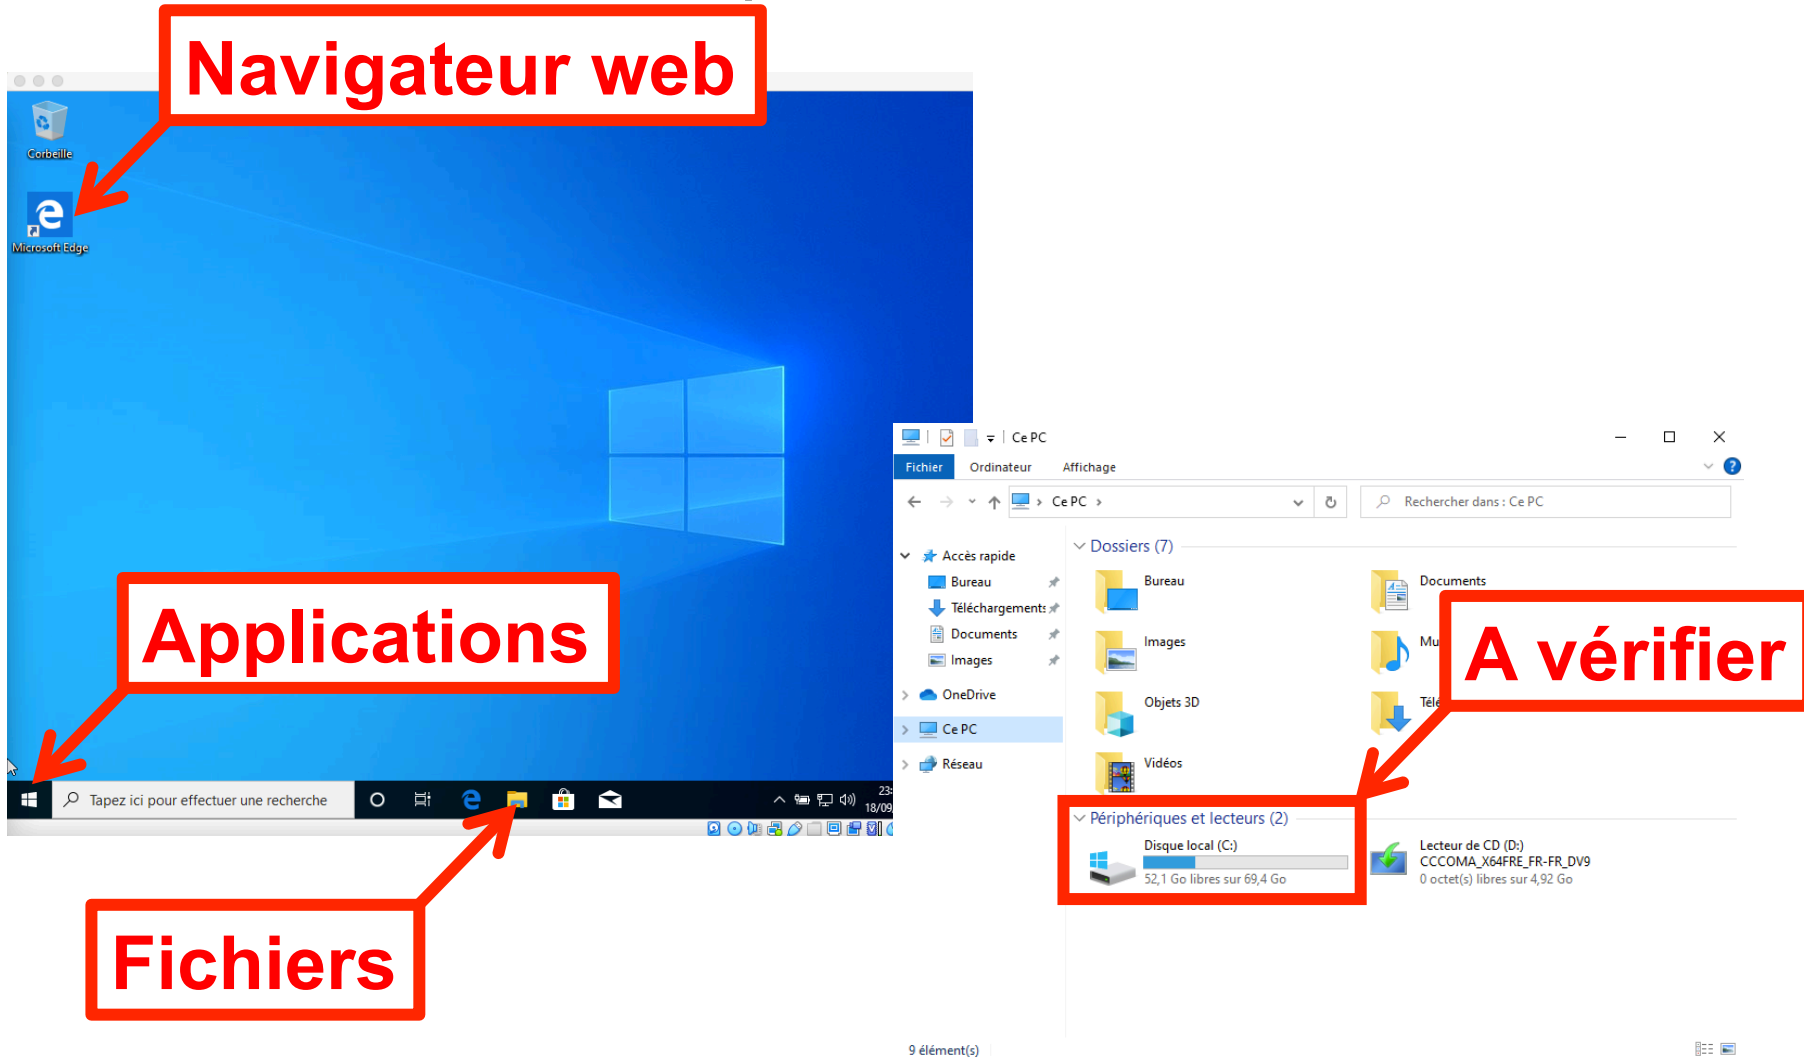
Navigateur web

Corbeille

Microsoft Edge

Applications

Tapez ici pour effectuer une recherche

23
18/09

Fichiers

Ce PC

Fichier Ordinateur Affichage

Ce PC

Rechercher dans : Ce PC

Accès rapide
Bureau
Téléchargements
Documents
Images
OneDrive
Ce PC
Réseau

Dossiers (7)

Bureau
Documents
Images
Mu
Objets 3D
Télé
Vidéos

A vérifier

Périphériques et lecteurs (2)

Disque local (C:)
52,1 Go libres sur 69,4 Go

Lecteur de CD (D:)
CCCOMA_X64FRE_FR-FR_DV9
0 octet(s) libres sur 4,92 Go

9 élément(s)